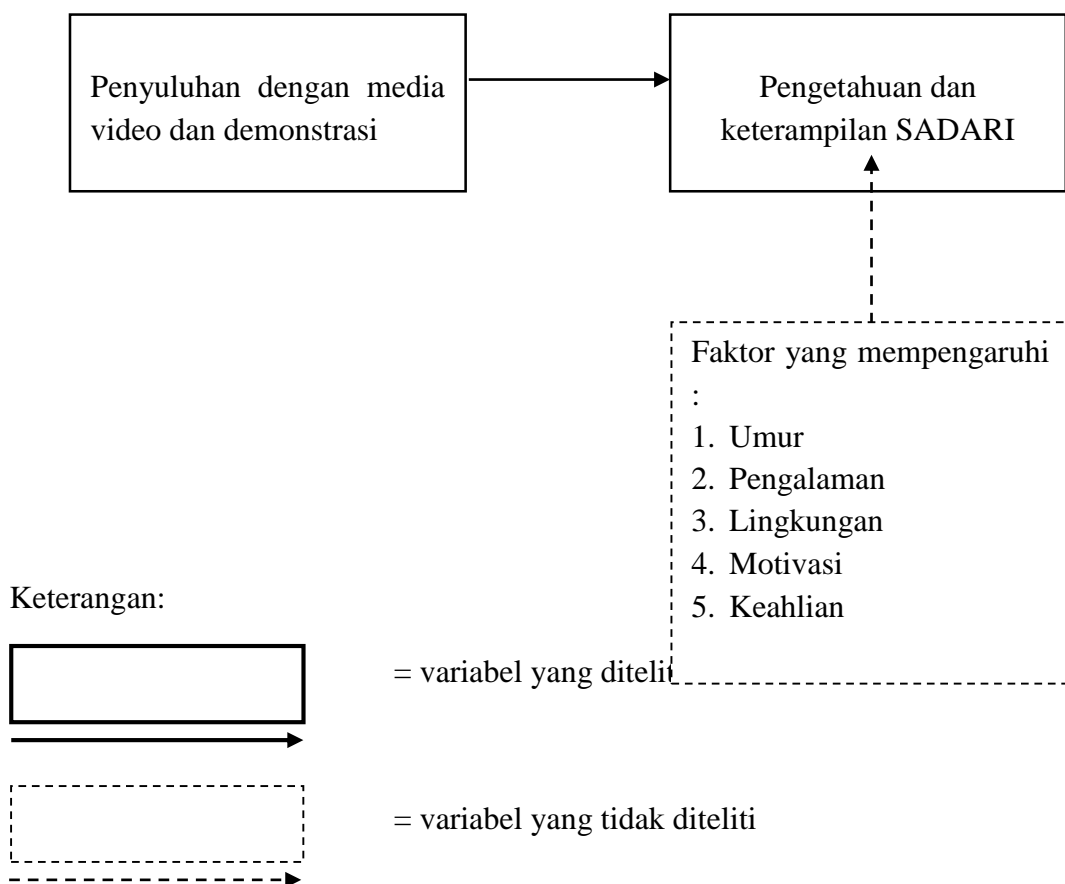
Penyuluhan dengan media video dan demonstrasi

Pengetahuan dan keterampilan SADARI

Faktor yang mempengaruhi :
1. Umur
2. Pengalaman
3. Lingkungan
4. Motivasi
5. Keahlian

Keterangan:

= variabel yang diteliti

= variabel yang tidak diteliti